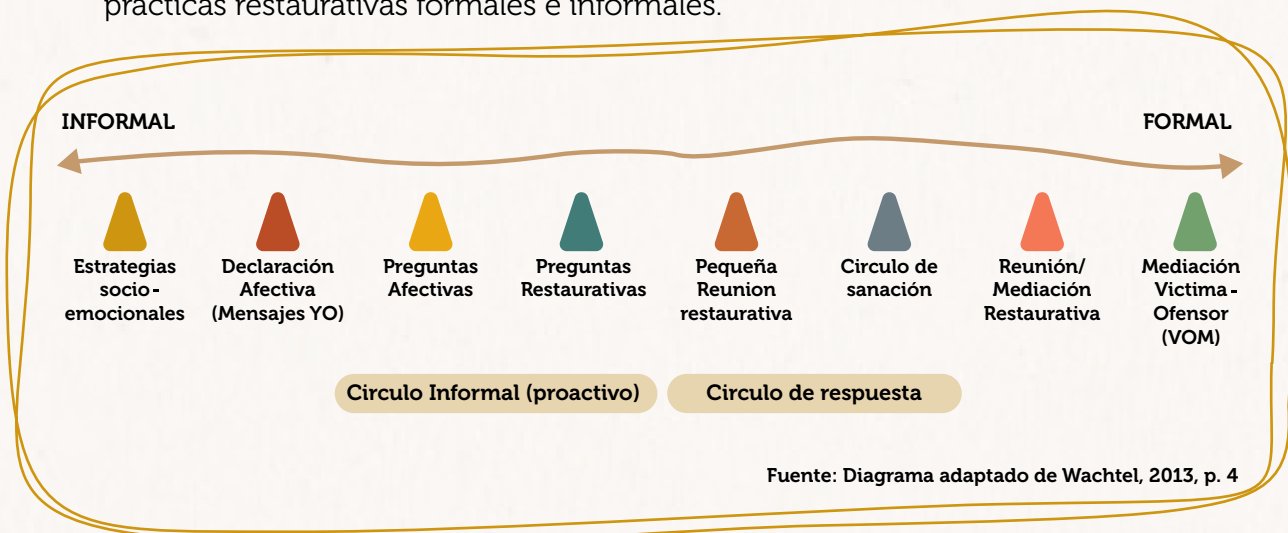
prácticas restaurativas formales e informales.

INFORMAL

FORMAL

Estrategias socio-emocionales

Declaración Afectiva (Mensajes YO)

Preguntas Afectivas

Preguntas Restaurativas

Pequeña Reunion restaurativa

Circulo de sanación

Reunión/ Mediación Restaurativa

Mediación Victima-Ofensor (VOM)

Circulo Informal (proactivo)

Circulo de respuesta

Fuente: Diagrama adaptado de Wachtel, 2013, p. 4